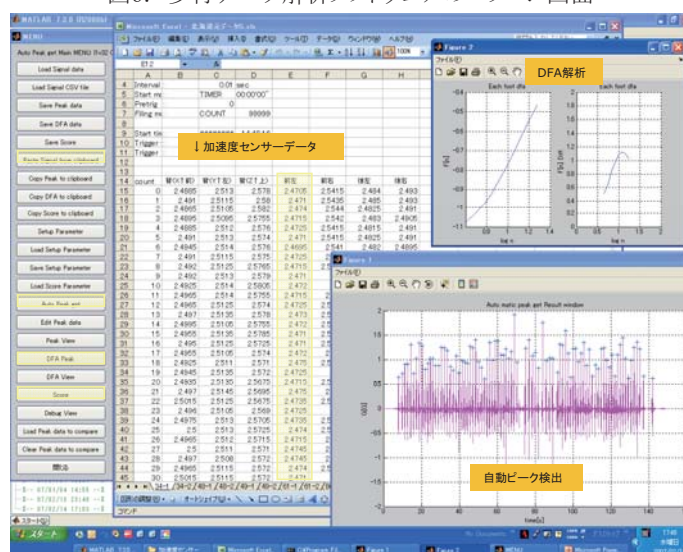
図3. 歩行データ解析ソフトウェアーの画面

MATLAB 7.2.0 (R2006a)

MENU

Auto Peak get Main MENU

Load Signal data
Load Signal CSV file
Save Peak data
Save DFA data
Save Score
Paste Signal from clipboard
Copy Peak to clipboard
Copy DFA to clipboard
Copy Score to clipboard
Setup Parameter
Load Setup Parameter
Save Setup Parameter
Load Score Parameter
Auto Peak get
Edit Peak data
Peak View
DFA Peak
DFA View
Score
Debug View
Load Peak data to compare
Clear Peak data to compare
閉じる

Microsoft Excel - 北海道ポデータ.xls

ファイル(F) 編集(E) 表示(V) 挿入(I) 書式(O) ツール(T) データ(D) ウィンドウ(W) ヘルプ(H)

| | A | B | C | D | E | F | G | H |
|---|---|---|---|---|---|---|---|---|
| 4 | Interval | | 0.01 | sec | | | | |
| 5 | Start m | | TIMER | 00:00'00" | | | | |
| 6 | Pretrig | | 0 | | | | | |
| 7 | Filling m | | COUNT | 99999 | | | | |
| 14 | count | 腰(X下前) | 腰(Y下左) | 腰(Z上上) | 前左 | 前右 | 後左 | |
| 15 | 0 | 2.4885 | 2.513 | 2.578 | 2.4705 | 2.5415 | 2.484 | 2.493 |
| 16 | 1 | 2.491 | 2.5115 | 2.58 | 2.471 | 2.5435 | 2.485 | 2.4915 |
| 17 | 2 | 2.4865 | 2.5105 | 2.582 | 2.474 | 2.544 | 2.4825 | 2.491 |
| 18 | 3 | 2.4895 | 2.5095 | 2.5755 | 2.4715 | 2.542 | 2.483 | 2.4905 |
| 19 | 4 | 2.4885 | 2.512 | 2.576 | 2.4725 | 2.5415 | 2.4815 | 2.491 |
| 20 | 5 | 2.491 | 2.513 | 2.574 | 2.471 | 2.5415 | 2.4825 | 2.491 |
| 21 | 6 | 2.4845 | 2.514 | 2.576 | 2.4695 | 2.541 | 2.482 | 2.4895 |

↓加速度センサーデータ

Figure 2
ファイル(F)
DFA解析
Each foot dfa
each foot dfa
log n

Figure 1
ファイル(F)
Auto matic peak get Result window
time[s]

自動ピーク検出

スタート
MATLAB 7.2.0
Microsoft Excel
Figure 1
Figure 2
MENU